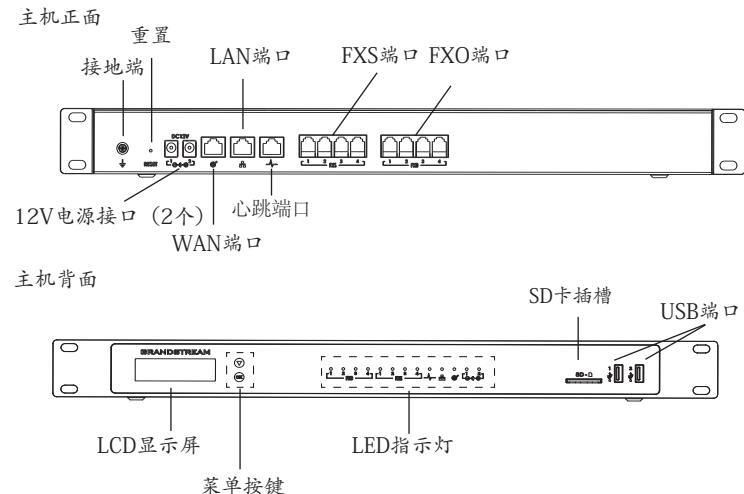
主机正面

重置

接地端

LAN端口

FXS端口 FXO端口

DC12V

RESET

1 2 3 4

FXS

1 2 3 4

FXO

12V电源接口（2个）

心跳端口

WAN端口

主机背面

SD卡插槽

USB端口

GRANDSTREAM

OK

SD

LCD显示屏

LED指示灯

菜单按键